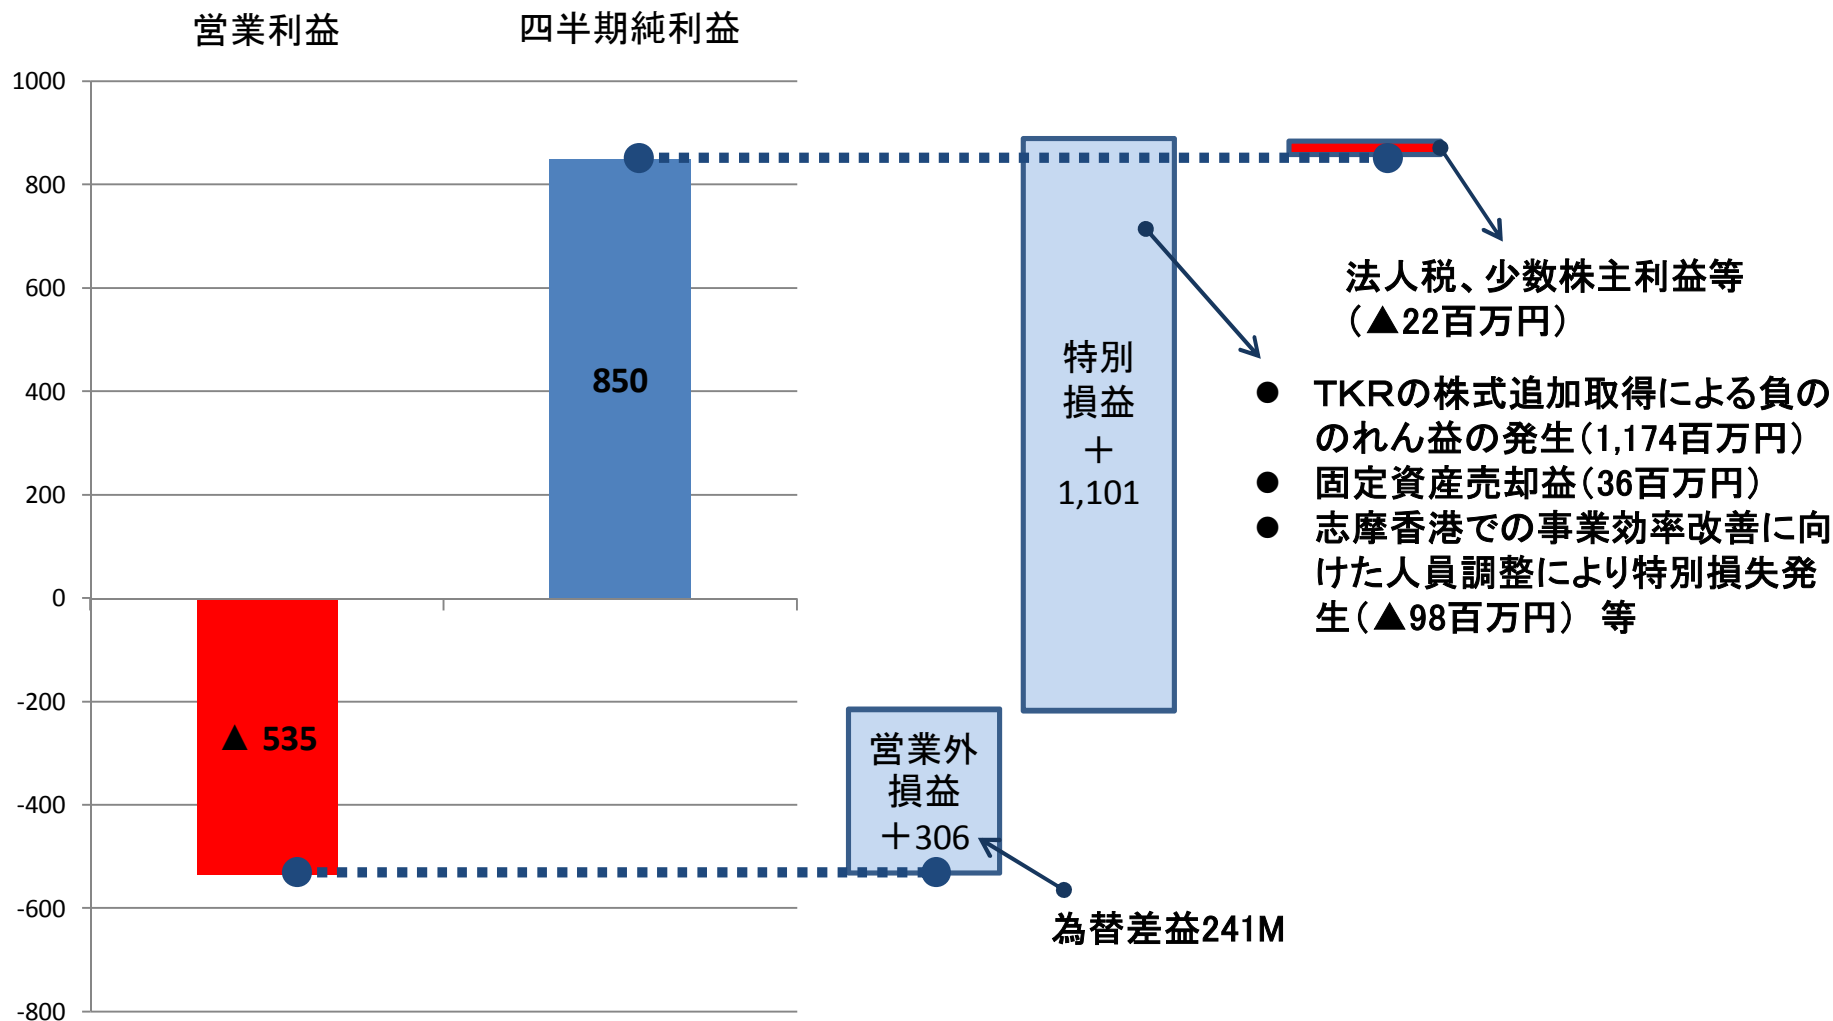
営業利益

四半期純利益

1000
800
600
400
200
0
-200
-400
-600
-800

▲ 535

850

営業外損益
＋306

為替差益241M

特別損益
＋
1,101

法人税、少数株主利益等
（▲22百万円）

● TKRの株式追加取得による負ののれん益の発生（1,174百万円）
● 固定資産売却益（36百万円）
● 志摩香港での事業効率改善に向けた人員調整により特別損失発生（▲98百万円） 等